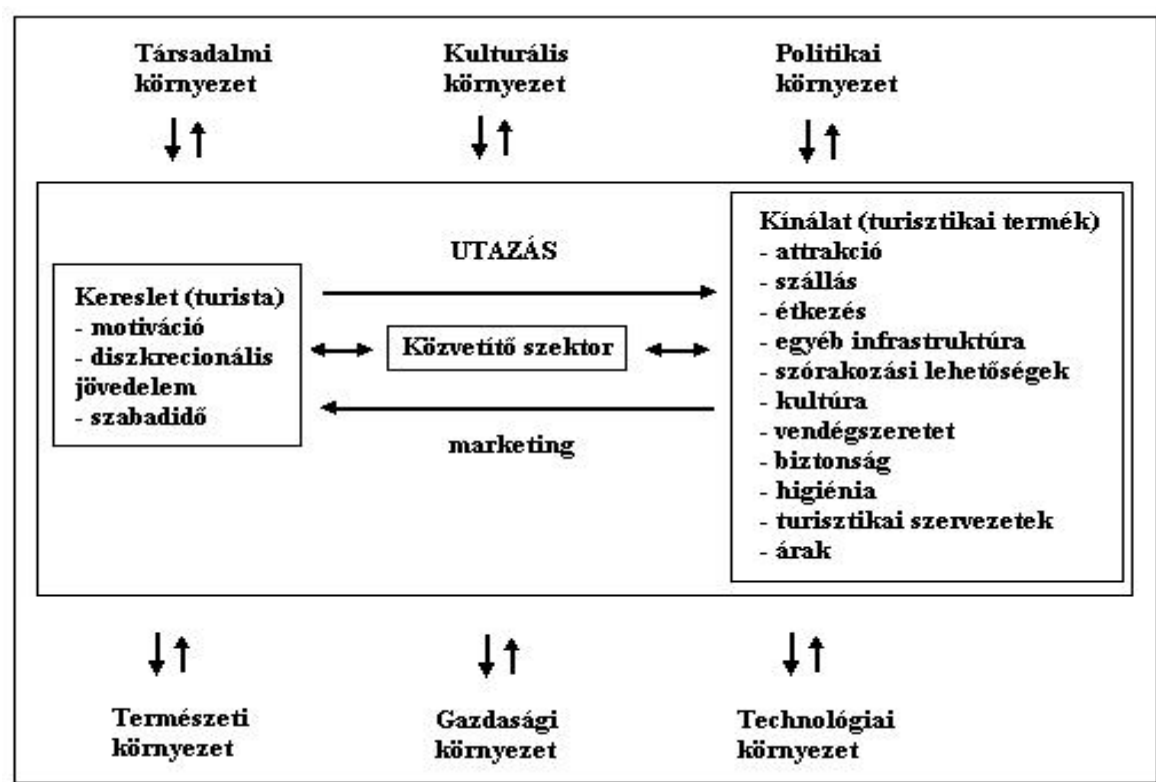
Társadalmi környezet

Kulturális környezet

Politikai környezet

Kereslet (turista)
- motiváció
- diszkrecionális jövedelem
- szabadidő

UTAZÁS

Közvetítő szektor

marketing

Kínálat (turisztikai termék)
- attrakció
- szállás
- étkezés
- egyéb infrastruktúra
- szórakozási lehetőségek
- kultúra
- vendégszeretet
- biztonság
- higiénia
- turisztikai szervezetek
- árak

Természeti környezet

Gazdasági környezet

Technológiai környezet